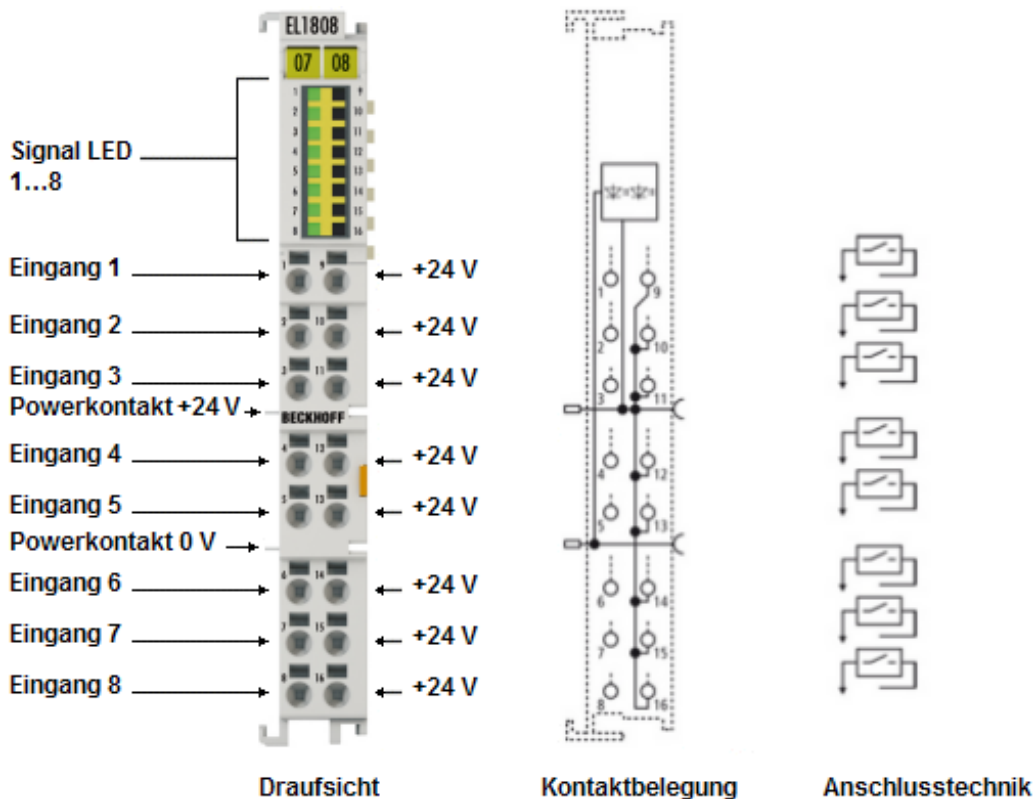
EL1808

07 08

1 2 3 4 5 6 7 8
9 10 11 12 13 14 15 16

Signal LED
1…8

Eingang 1 +24 V
Eingang 2 +24 V
Eingang 3 +24 V
Powerkontakt +24 V
BECKHOFF
Eingang 4 +24 V
Eingang 5 +24 V
Powerkontakt 0 V
Eingang 6 +24 V
Eingang 7 +24 V
Eingang 8 +24 V

1 9
2 10
3 11
4 12
5 13
6 14
7 15
8 16

Draufsicht

Kontaktbelegung

Anschlusstechnik